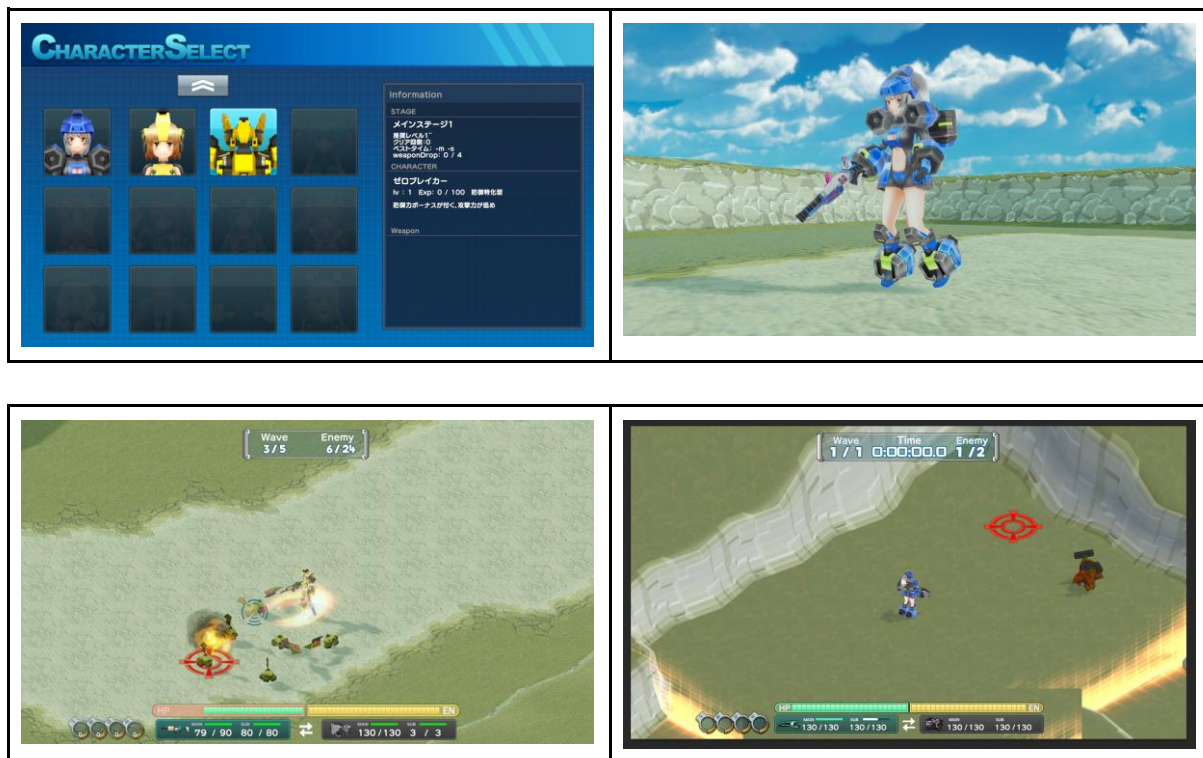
CHARACTER SELECT

Information

STAGE

メインステージ1

推奨レベル1
クリア回数:0
ベストタイム: -m -s
weaponDrop: 0 / 4

CHARACTER

ゼロブレイカー

lv : 1 Exp: 0 / 100 防御特化型

防御力ボーナスが付く、攻撃力が低め

Weapon

Wave 3/5 Enemy 6/24

HP EN

79 / 90 80 / 80

130 / 130 3 / 3

Wave 1 / 1 Time 0:00:00.0 Enemy 1 / 2

HP EN

MAIN 130 / 130 SUB 130 / 130

MAIN 130 / 130 SUB 130 / 130